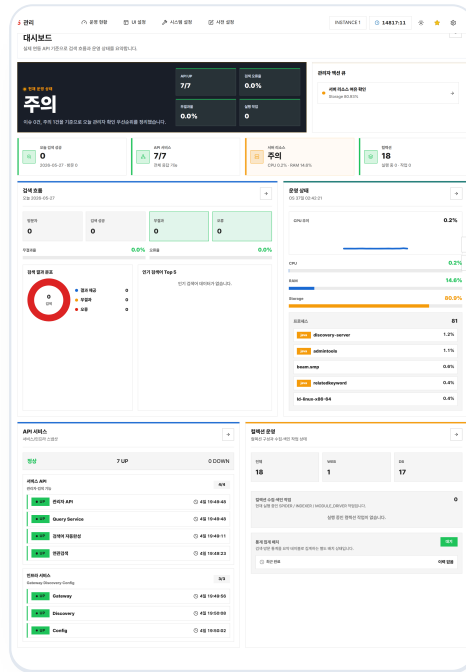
관리 운영 현황 UI 설정 시스템 설정 서버 설정 INSTANCE 1 14817:11

대시보드

실시간 운영 상태 및 주요 지표를 확인합니다.

현재 운영 상태

주의

지표 수집, 주의 1건을 기준으로 오늘 관리자 확인 우선순위를 정리했습니다.

API UP 7/7

검색 오류율 0.0%

무결과율 0.0%

실패 작업 0

관리자 액션 큐

서버 리소스 여유 확인 Storage 80.9%

오늘 검색 요청 0 2026-05-27 · 평균 0

API 서비스 7/7 전체 응답 70s

서버 리소스 주의 CPU 0.2% · RAM 14.6%

컬렉션 18 실행 중 0 · 직업 0

검색 흐름

오늘 2026-05-27

전체 검색 0

검색 성공 0

무결과 0

오류 0

무결과율 0.0%

오류율 0.0%

검색 결과 분포

0 전체

결과 제공 0

무결과 0

오류 0

인기 검색어 Top 5

인기 검색어 데이터가 없습니다.

운영 상태

05-27일 02:42:21

CPU 0.2%

CPU 0.2%

RAM 14.6%

Storage 80.9%

프로세스 81

java discovery-server 1.2%

java admintools 1.1%

beam.smp 0.4%

java relatedkeyword 0.4%

kl-linux-x86-64 0.4%

API 서비스

서비스 상태 스냅샷

정상 7 UP 0 DOWN

서비스 API

4/4

UP 관리자 API 4일 19:49:46

UP Query Service 4일 19:49:46

UP 검색어 자동완성 4일 19:49:11

UP 연관검색 4일 19:49:23

인프라 서비스 Gateway.Discovery.Config

3/3

UP Gateway 4일 19:49:50

UP Discovery 4일 19:50:06

UP Config 4일 19:50:02

컬렉션 운영

컬렉션 구성과 수집 예약 작업 상태

전체 18

Web 1

DB 17

컬렉션 수집 예약 작업 0

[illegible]

실행 중인 컬렉션 작업이 없습니다.

통계 집계 배치

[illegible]

최근 완료

이력 없음